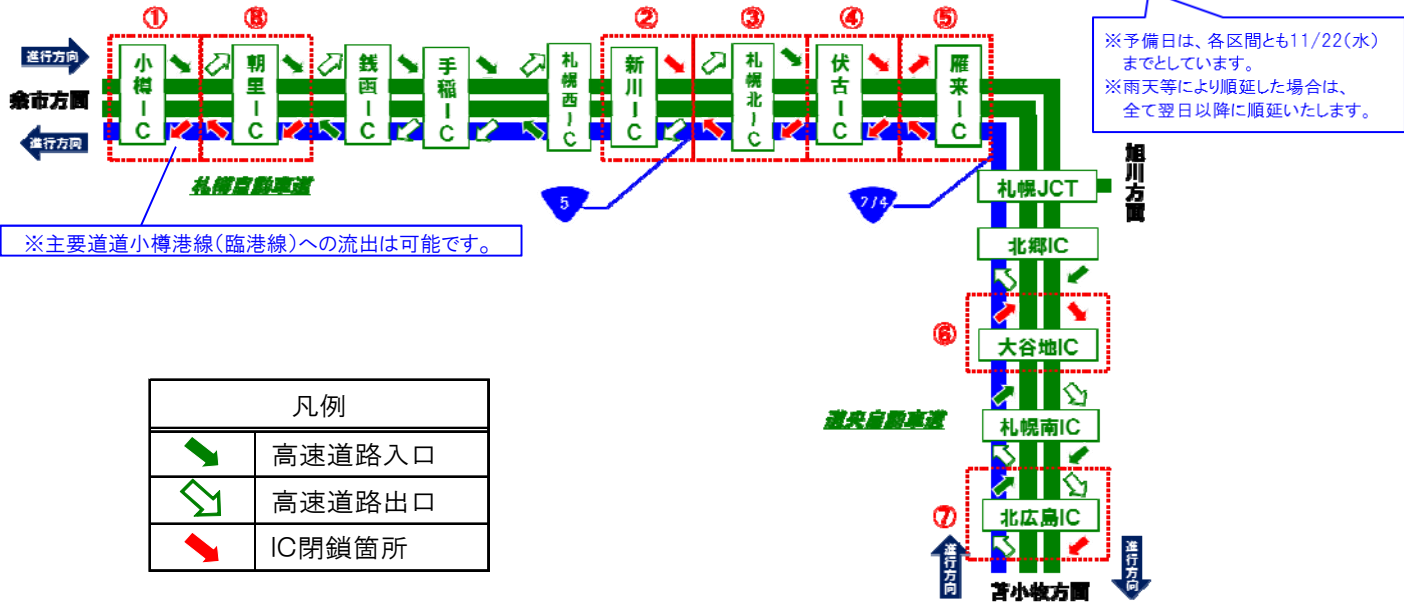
※予備日は、各区間とも11/22(水)までとしています。
※雨天等により順延した場合は、全て翌日以降に順延いたします。

進行方向
余市方面
進行方向

①
小樽IC
⑧
朝里IC
銭函IC
手稲IC
札幌西IC
②
新川IC
③
札幌北IC
④
伏古IC
⑤
雁来IC

札樽自動車道

5
7/4

旭川方面

札幌JCT
北郷IC
⑥
大谷地IC
道央自動車道
札幌南IC
⑦
北広島IC

進行方向
苫小牧方面
進行方向

※主要道道小樽港線(臨港線)への流出は可能です。

| 凡例 | |
|---|---|
| | 高速道路入口 |
| | 高速道路出口 |
| | IC閉鎖箇所 |